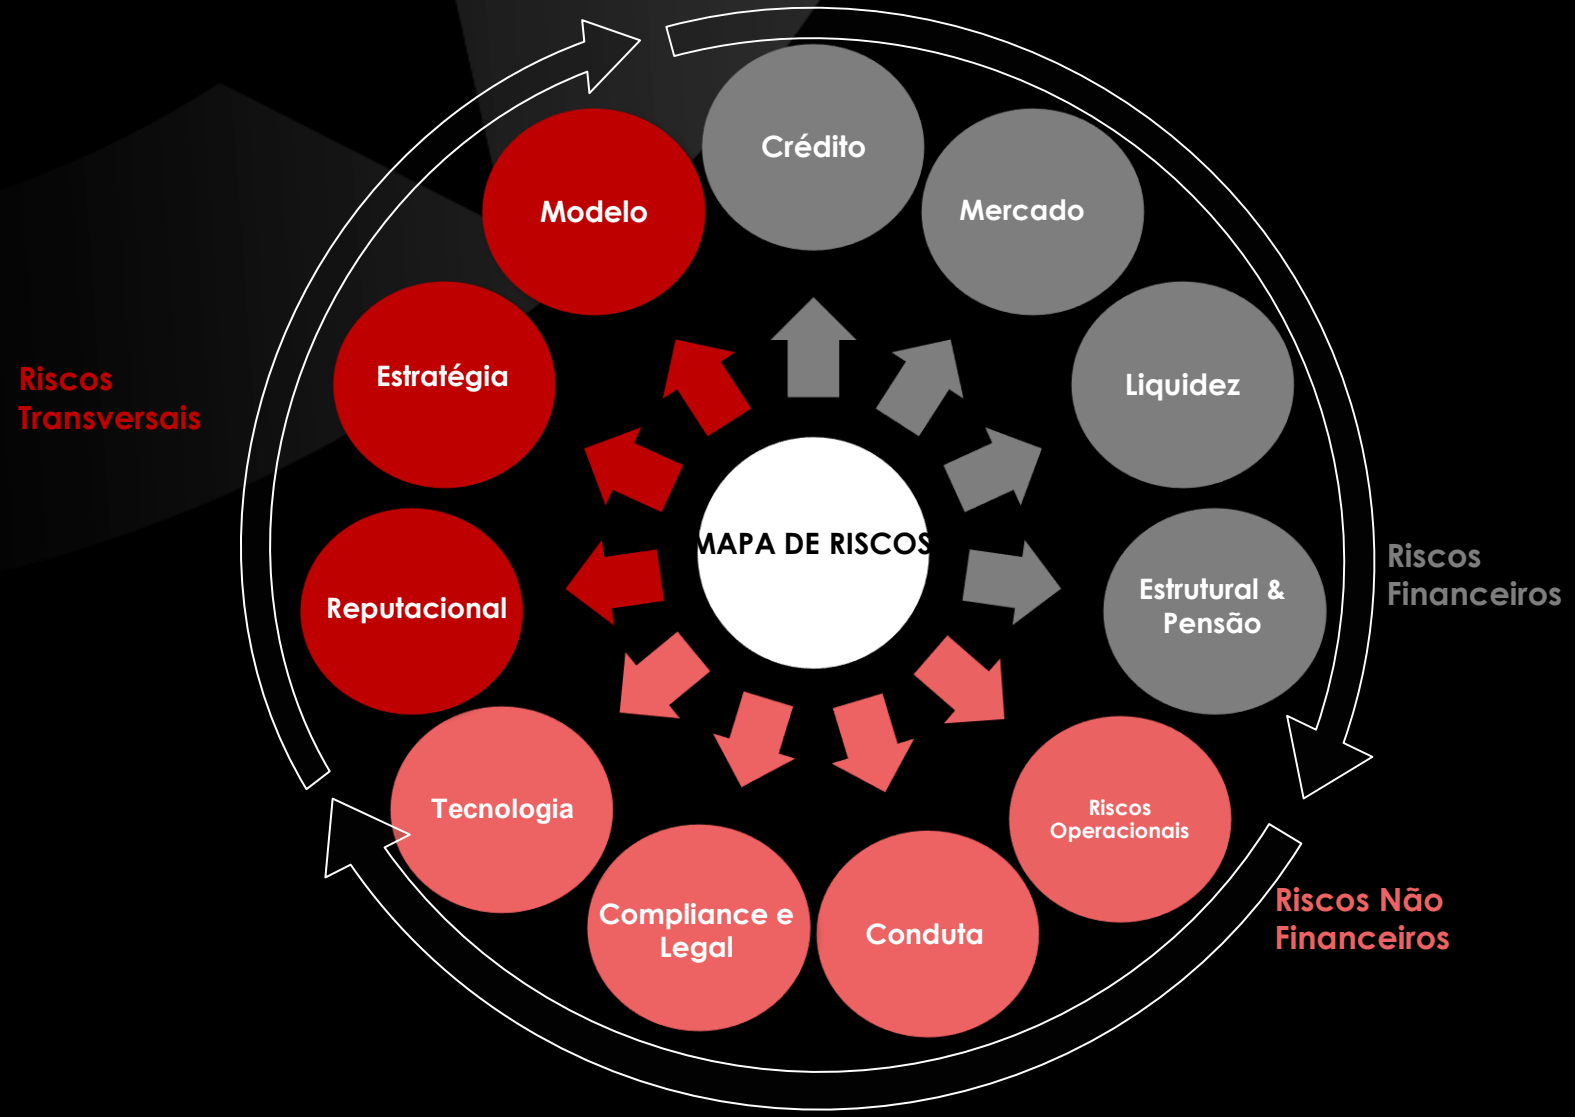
Riscos Transversais

Modelo

Crédito

Mercado

Estratégia

Liquidez

MAPA DE RISCOS

Reputacional

Estrutural & Pensão

Riscos Financeiros

Tecnologia

Riscos Operacionais

Compliance e Legal

Conduta

Riscos Não Financeiros